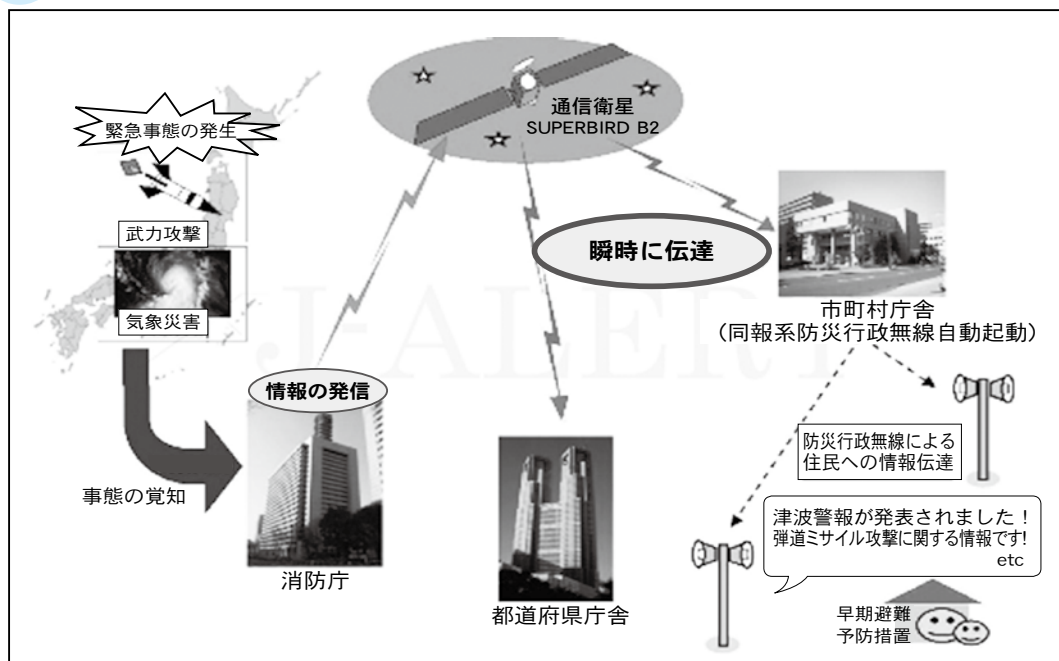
緊急事態の発生

武力攻撃

気象災害

通信衛星
SUPERBIRD B2

瞬時に伝達

市町村庁舎
（同報系防災行政無線自動起動）

J-ALERT

情報の発信

消防庁

事態の覚知

都道府県庁舎

防災行政無線による住民への情報伝達

津波警報が発表されました！
弾道ミサイル攻撃に関する情報です!
etc

早期避難
予防措置